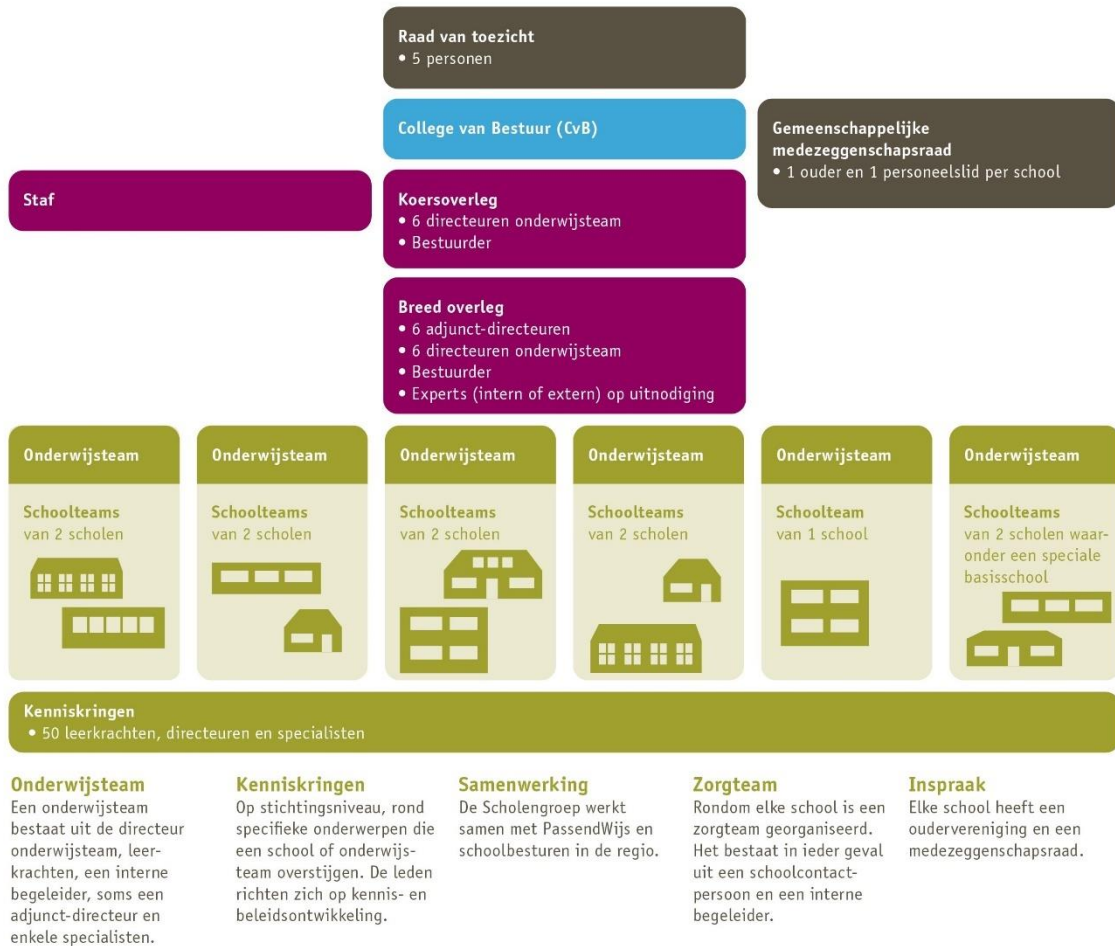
Raad van toezicht
• 5 personen

College van Bestuur (CvB)

Gemeenschappelijke medezeggenschapsraad
• 1 ouder en 1 personeelslid per school

Staf

Koersoverleg
• 6 directeuren onderwijsteam
• Bestuurder

Breed overleg
• 6 adjunct-directeuren
• 6 directeuren onderwijsteam
• Bestuurder
• Experts (intern of extern) op uitnodiging

Onderwijsteam

Schoolteams
van 2 scholen

Onderwijsteam

Schoolteams
van 2 scholen

Onderwijsteam

Schoolteams
van 2 scholen

Onderwijsteam

Schoolteams
van 2 scholen

Onderwijsteam

Schoolteam
van 1 school

Onderwijsteam

Schoolteams
van 2 scholen waaronder een speciale basisschool

Kenniskringen
• 50 leerkrachten, directeuren en specialisten

Onderwijsteam
Een onderwijsteam bestaat uit de directeur onderwijsteam, leerkrachten, een interne begeleider, soms een adjunct-directeur en enkele specialisten.

Kenniskringen
Op stichtingsniveau, rond specifieke onderwerpen die een school of onderwijsteam overstijgen. De leden richten zich op kennis- en beleidsontwikkeling.

Samenwerking
De Scholengroep werkt samen met PassendWijs en schoolbesturen in de regio.

Zorgteam
Rondom elke school is een zorgteam georganiseerd. Het bestaat in ieder geval uit een schoolcontactpersoon en een interne begeleider.

Inspraak
Elke school heeft een oudervereniging en een medezeggenschapsraad.